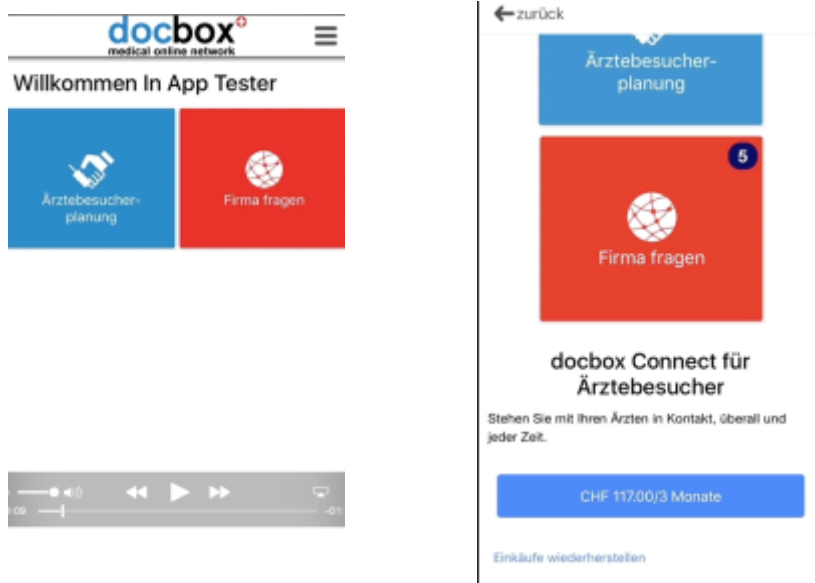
docbox
medical online network

Willkommen In App Tester

Ärztebesucherplanung

Firma fragen

0:09

-0:

zurück

Ärztebesucherplanung

5

Firma fragen

docbox Connect für Ärztebesucher

Stehen Sie mit Ihren Ärzten in Kontakt, überall und jeder Zeit.

CHF 117.00/3 Monate

Einkäufe wiederherstellen